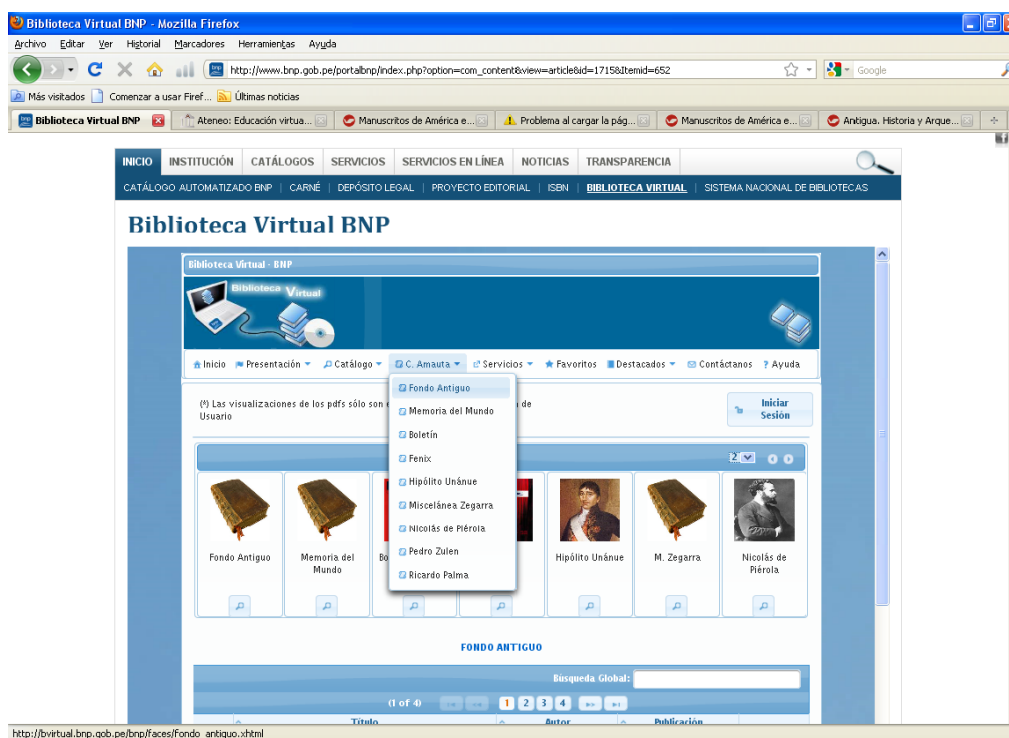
Biblioteca Virtual BNP - Mozilla Firefox

Archivo Editar Ver Historial Marcadores Herramientas Ayuda

http://www.bnp.gob.pe/portalbnp/index.php?option=com_content&view=article&id=171&Itemid=652

Google

Más visitados Comenzar a usar Firef... Últimas noticias

Biblioteca Virtual BNP | Ateneo: Educación virtua... | Manuscritos de América e... | Problema al cargar la pág... | Manuscritos de América e... | Antigua. Historia y Arque...

INICIO INSTITUCIÓN CATÁLOGOS SERVICIOS SERVICIOS EN LÍNEA NOTICIAS TRANSPARENCIA

CATÁLOGO AUTOMATIZADO BNP | CARNÉ | DEPÓSITO LEGAL | PROYECTO EDITORIAL | ISBN | BIBLIOTECA VIRTUAL | SISTEMA NACIONAL DE BIBLIOTECAS

Biblioteca Virtual BNP

Biblioteca Virtual - BNP

Biblioteca Virtual

Inicio Presentación Catálogo C. Amauta Servicios Favoritos Destacados Contáctanos ? Ayuda

Fondo Antiguo
Memoria del Mundo
Boletín
Fenix
Hipólito Unánue
Miscelánea Zegarra
Nicolás de Piérola
Pedro Zulen
Ricardo Palma

(*) Las visualizaciones de los pdfs sólo son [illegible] de Usuario

Iniciar Sesión

2

Fondo Antiguo | Memoria del Mundo | Bo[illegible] | Hipólito Unánue | M. Zegarra | Nicolás de Piérola

FONDO ANTIGUO

Búsqueda Global:

(1 of 4) 1 2 3 4

Título Autor Publicación

http://bvirtual.bnp.gob.pe/bnp/faces/Fondo_antiguo.xhtml